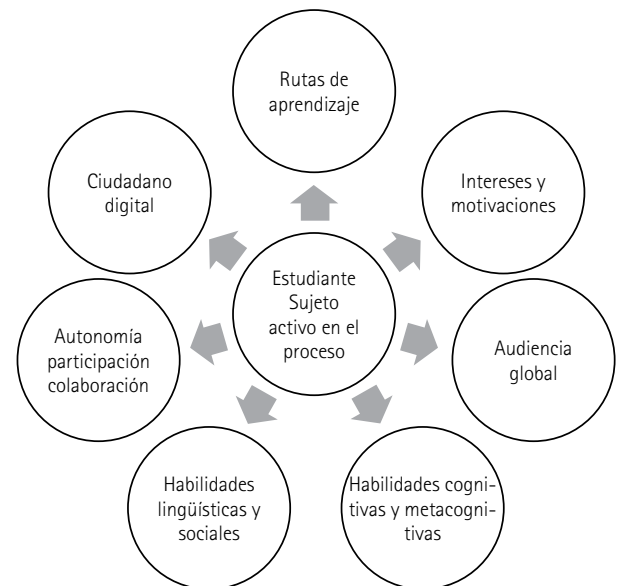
Rutas de aprendizaje

Ciudadano digital

Intereses y motivaciones

Estudiante Sujeto activo en el proceso

Autonomía participación colaboración

Audiencia global

Habilidades lingüísticas y sociales

Habilidades cognitivas y metacognitivas